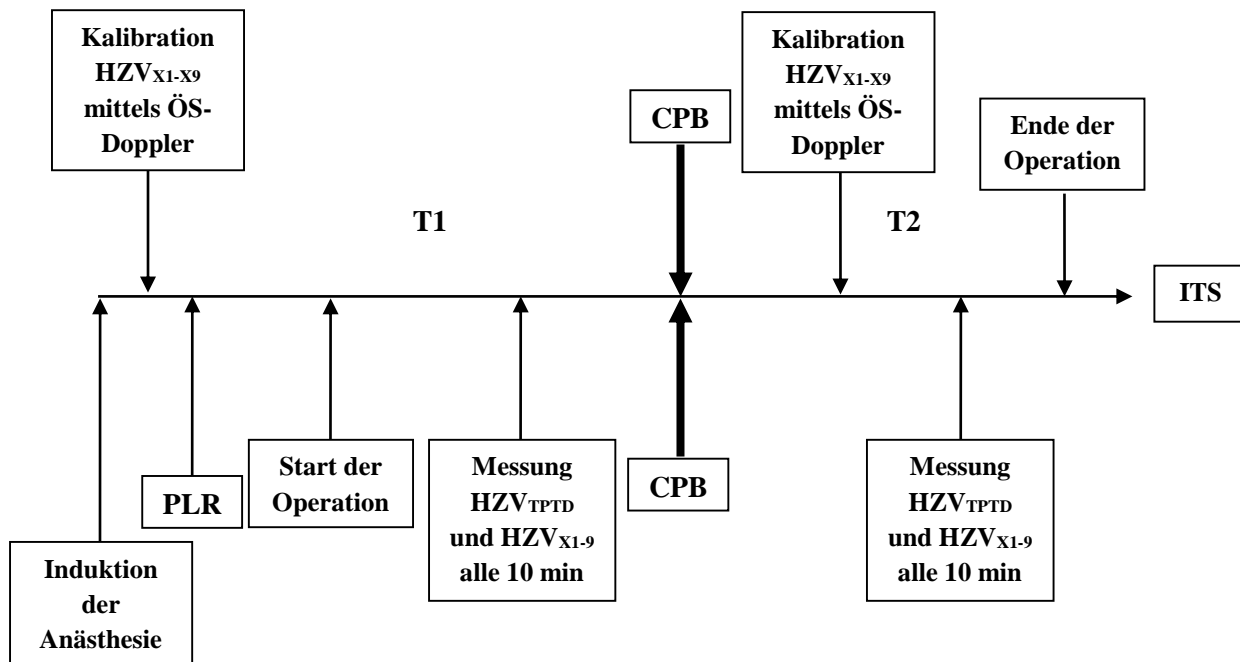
Kalibration $HZV_{X1-X9}$ mittels ÖS-Doppler

CPB

Kalibration $HZV_{X1-X9}$ mittels ÖS-Doppler

Ende der Operation

T1

T2

ITS

PLR

Start der Operation

Messung $HZV_{TPTD}$ und $HZV_{X1-9}$ alle 10 min

CPB

Messung $HZV_{TPTD}$ und $HZV_{X1-9}$ alle 10 min

Induktion der Anästhesie